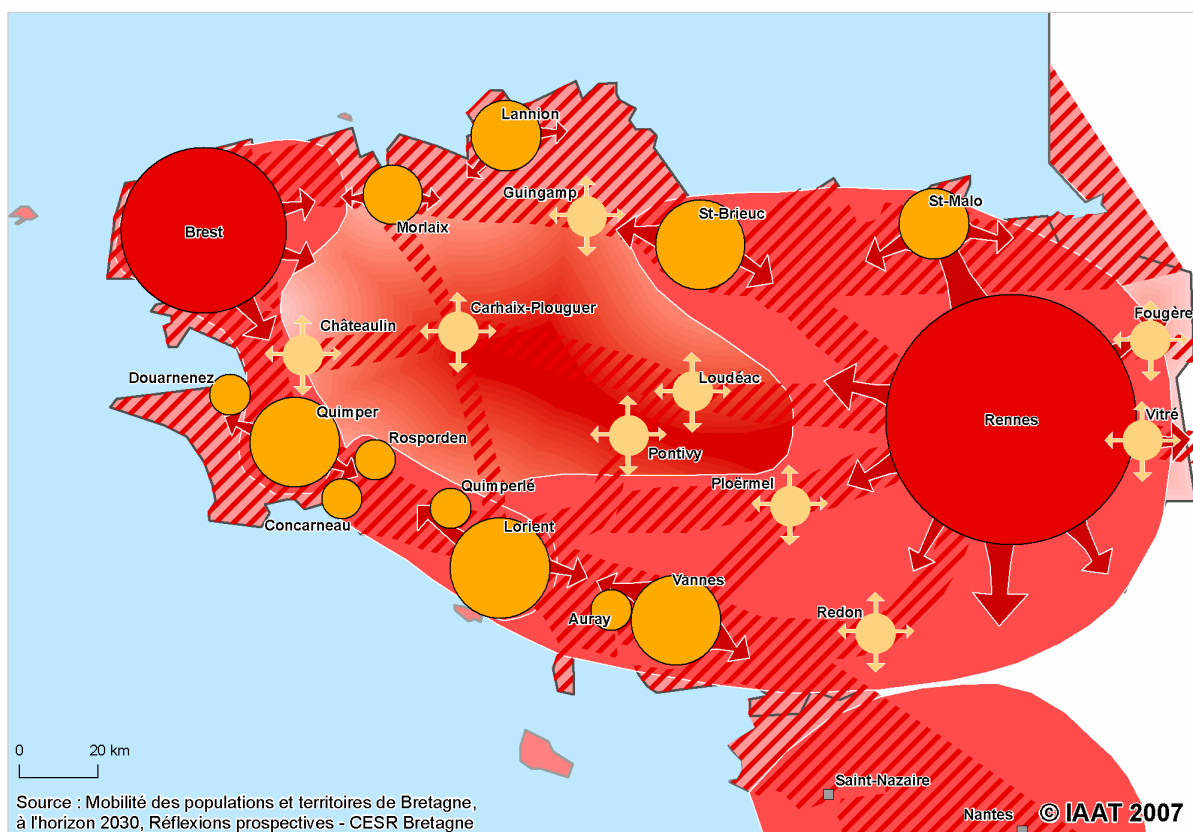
Lannion
Brest
Morlaix
Guingamp
St-Brieuc
St-Malo
Carhaix-Plouguer
Châteaulin
Fougère
Douarnenez
Loudéac
Quimper
Rennes
Vitré
Rosporden
Pontivy
Quimperlé
Ploërmel
Concarneau
Lorient
Vannes
Auray
Redon
Saint-Nazaire
Nantes
0 20 km
Source : Mobilité des populations et territoires de Bretagne, à l'horizon 2030, Réflexions prospectives - CESR Bretagne
© IAAT 2007